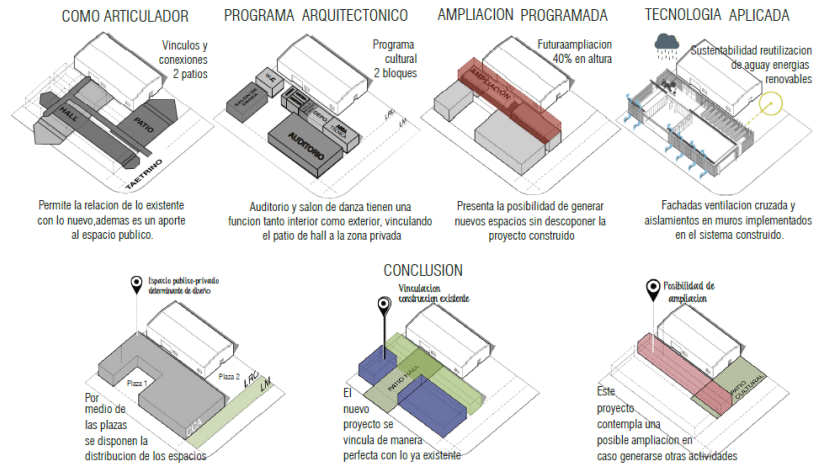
COMO ARTICULADOR

Vinculos y conexiones 2 patios

HALL

PATIO

TAETRINO

Permite la relacion de lo existente con lo nuevo,ademas es un aporte al espacio publico.

PROGRAMA ARQUITECTONICO

Programa cultural 2 bloques

AUDITORIO

LM

Auditorio y salon de danza tienen una funcion tanto interior como exterior, vinculando el patio de hall a la zona privada

AMPLIACION PROGRAMADA

Futuraampliacion 40% en altura

AMPLIACION

Presenta la posibilidad de generar nuevos espacios sin descoponer la proyecto construido

TECNOLOGIA APLICADA

Sustentabilidad reutilizacion de aguay energias renovables

Fachadas ventilacion cruzada y aislamientos en muros implementados en el sistema construido.

CONCLUSION

Espacio publico-privado determinante de diseño

Plaza 1

Plaza 2

LRC

LM

Por medio de las plazas se disponen la distribucion de los espacios

Vinculacion construccion existente

PATIO HALL

El nuevo proyecto se vincula de manera perfecta con lo ya existente

Posibilidad de ampliacion

PATIO CULTURAL

Este proyecto contempla una posible ampliacion en caso generarse otras actividades